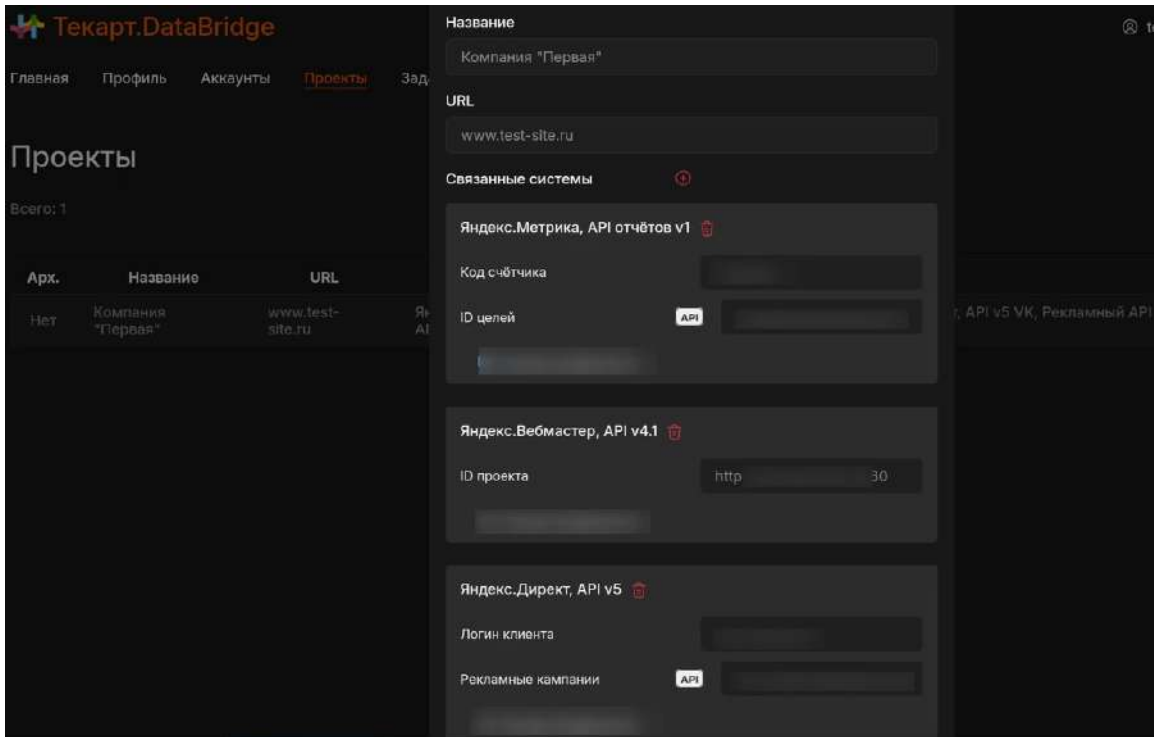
Текарт.DataBridge

Главная Профиль Аккаунты Проекты Зад

Проекты

Всего: 1

| Арх. | Название | URL | |
|---|---|---|---|
| Нет | Компания "Первая" | www.test-site.ru | Я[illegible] A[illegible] , API v5 VK, Рекламный API |

Название

Компания "Первая"

URL

www.test-site.ru

Связанные системы

Яндекс.Метрика, API отчётов v1

Код счётчика

ID целей API

Яндекс.Вебмастер, API v4.1

ID проекта http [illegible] 30

Яндекс.Директ, API v5

Логин клиента

Рекламные кампании API